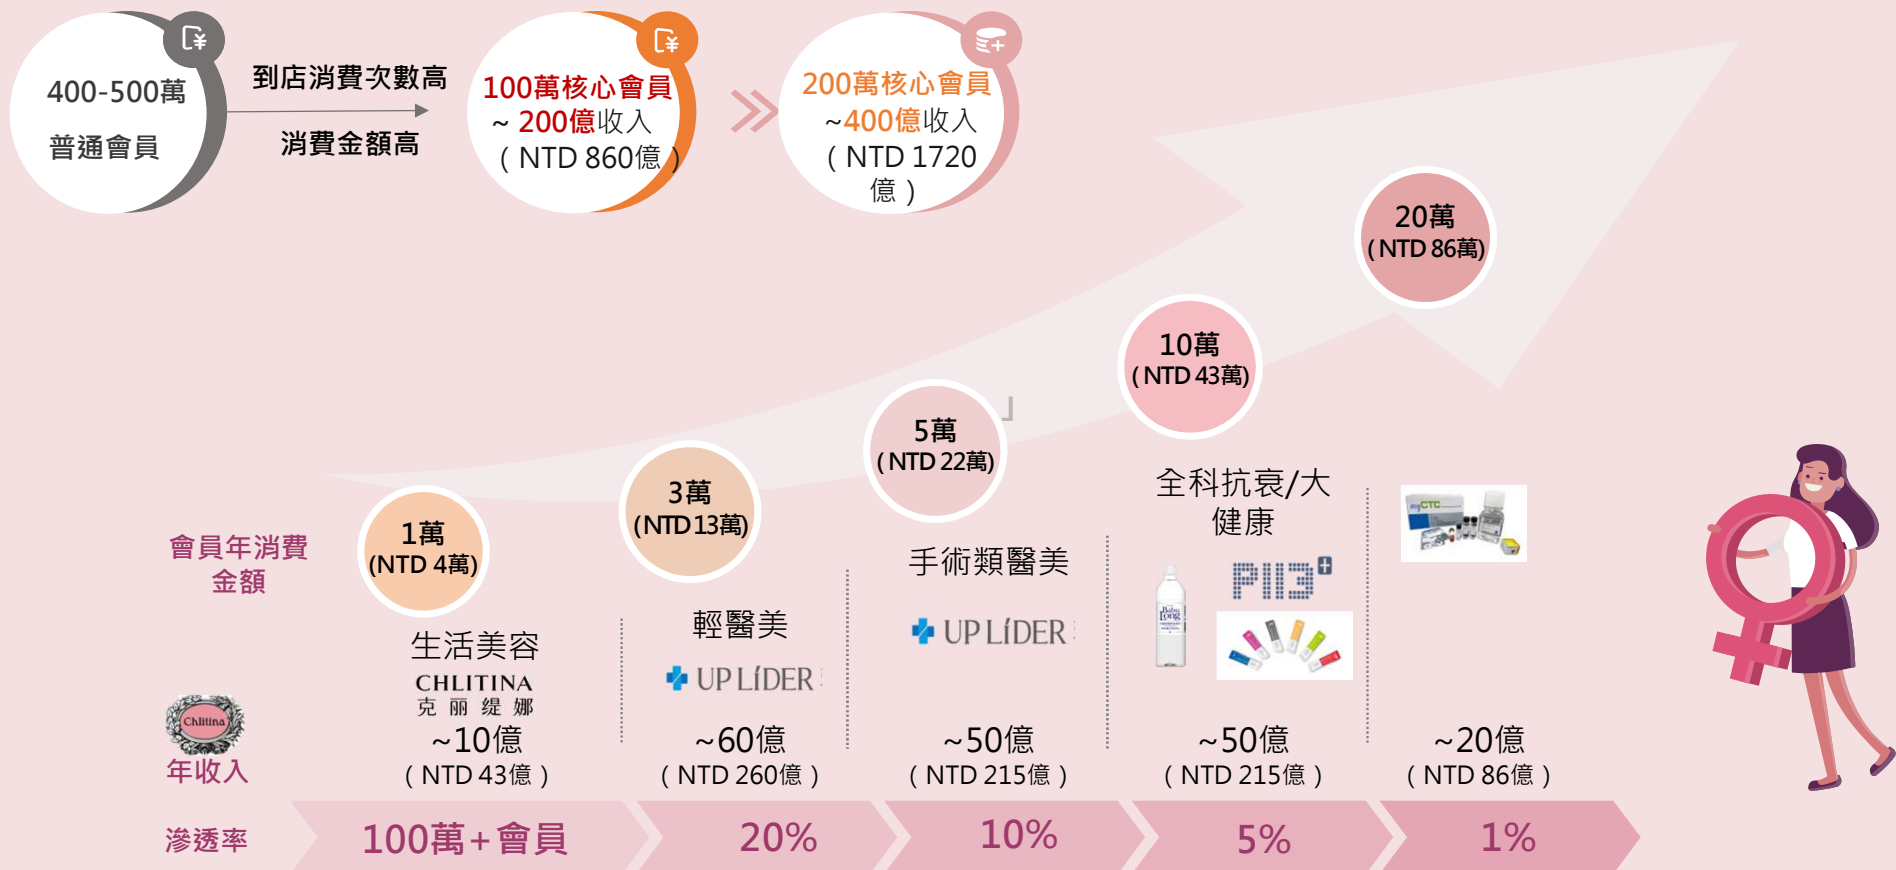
400-500萬
普通會員

到店消費次數高
消費金額高

100萬核心會員
~ 200億收入
( NTD 860億 )

200萬核心會員
~400億收入
( NTD 1720億 )

20萬
( NTD 86萬)

10萬
( NTD 43萬)

5萬
( NTD 22萬)

3萬
(NTD 13萬)

1萬
(NTD 4萬)

會員年消費金額

生活美容
CHLITINA
克 丽 缇 娜
Chlitina

輕醫美
UP LIDER

手術類醫美
UP LIDER

全科抗衰/大健康
PII3

年收入
~10億
( NTD 43億 )
~60億
( NTD 260億 )
~50億
( NTD 215億 )
~50億
( NTD 215億 )
~20億
( NTD 86億 )

滲透率
100萬+會員
20%
10%
5%
1%